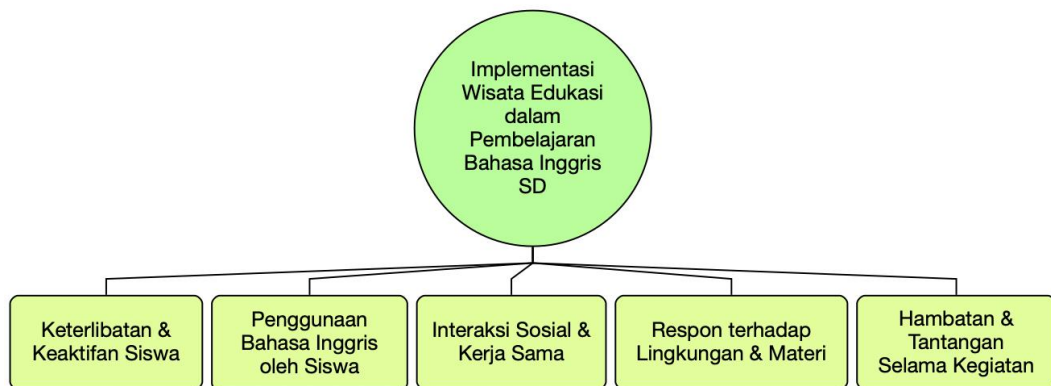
Implementasi Wisata Edukasi dalam Pembelajaran Bahasa Inggris SD

Keterlibatan & Keaktifan Siswa

Penggunaan Bahasa Inggris oleh Siswa

Interaksi Sosial & Kerja Sama

Respon terhadap Lingkungan & Materi

Hambatan & Tantangan Selama Kegiatan